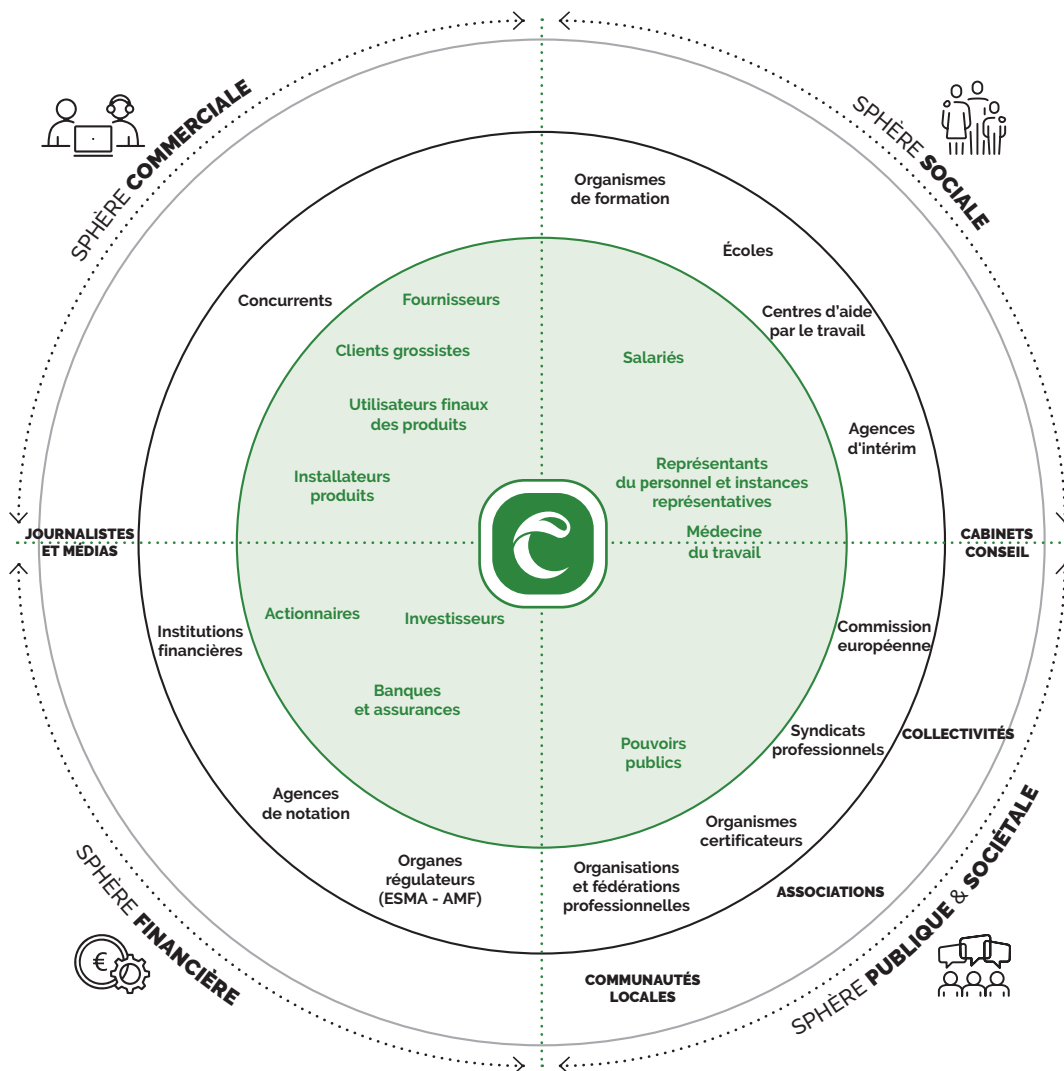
SPHÈRE COMMERCIALE

SPHÈRE SOCIALE

SPHÈRE FINANCIÈRE

SPHÈRE PUBLIQUE & SOCIÉTALE

Organismes de formation

Écoles

Centres d'aide par le travail

Agences d'intérim

Concurrents

Fournisseurs

Clients grossistes

Utilisateurs finaux des produits

Installateurs produits

Salariés

Représentants du personnel et instances représentatives

Médecine du travail

JOURNALISTES ET MÉDIAS

CABINETS CONSEIL

Institutions financières

Actionnaires

Investisseurs

Banques et assurances

Pouvoirs publics

Commission européenne

Syndicats professionnels

COLLECTIVITÉS

Agences de notation

Organismes certificateurs

Organes régulateurs (ESMA - AMF)

Organisations et fédérations professionnelles

ASSOCIATIONS

COMMUNAUTÉS LOCALES